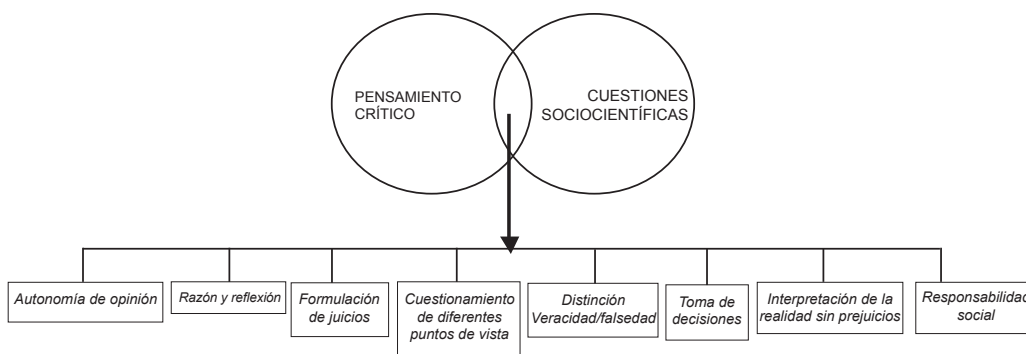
PENSAMIENTO CRÍTICO

CUESTIONES SOCIOCIENTÍFICAS

Autonomía de opinión

Razón y reflexión

Formulación de juicios

Cuestionamiento de diferentes puntos de vista

Distinción Veracidad/falsedad

Toma de decisiones

Interpretación de la realidad sin prejuicios

Responsabilidad social